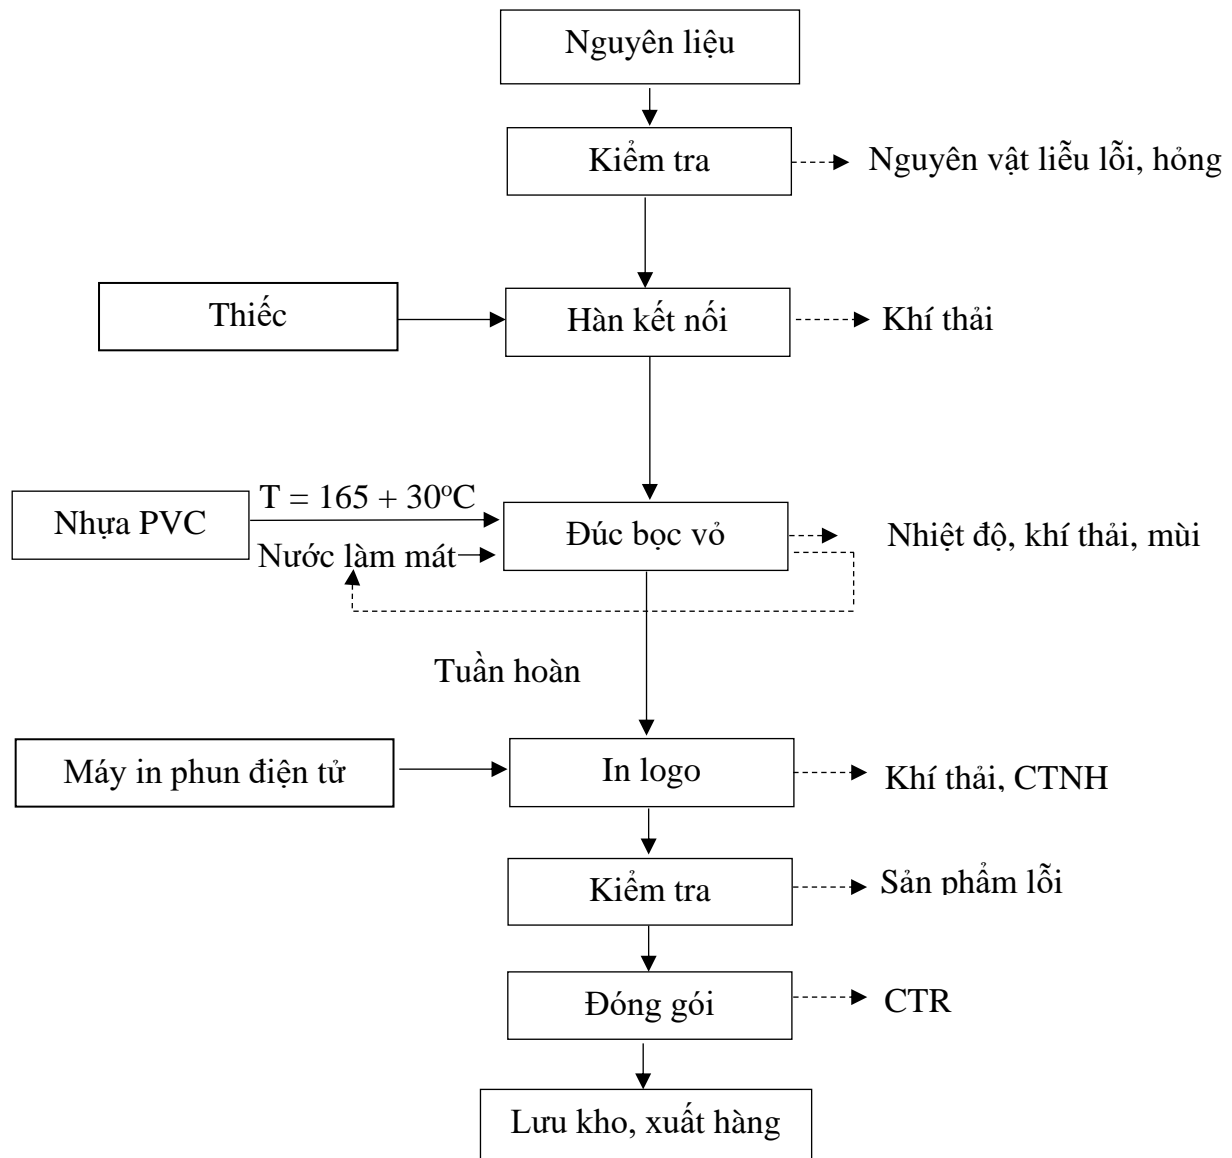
Nguyên liệu

Kiểm tra

Nguyên vật liễu lỗi, hỏng

Thiếc

Hàn kết nối

Khí thải

Nhựa PVC

T = 165 + 30$^{o}$C

Nước làm mát

Đúc bọc vỏ

Nhiệt độ, khí thải, mùi

Tuần hoàn

Máy in phun điện tử

In logo

Khí thải, CTNH

Kiểm tra

Sản phẩm lỗi

Đóng gói

CTR

Lưu kho, xuất hàng